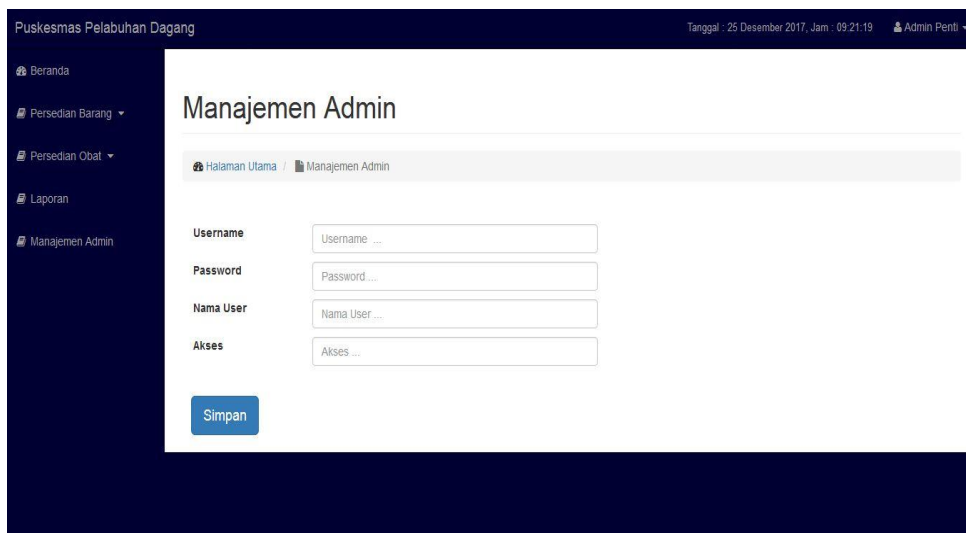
Puskesmas Pelabuhan Dagang

Tanggal : 25 Desember 2017, Jam : 09:21:19

Admin Penti

Beranda

Persedian Barang

Persedian Obat

Laporan

Manajemen Admin

Manajemen Admin

Halaman Utama / Manajemen Admin

Username

Username ...

Password

Password ...

Nama User

Nama User ...

Akses

Akses ...

Simpan